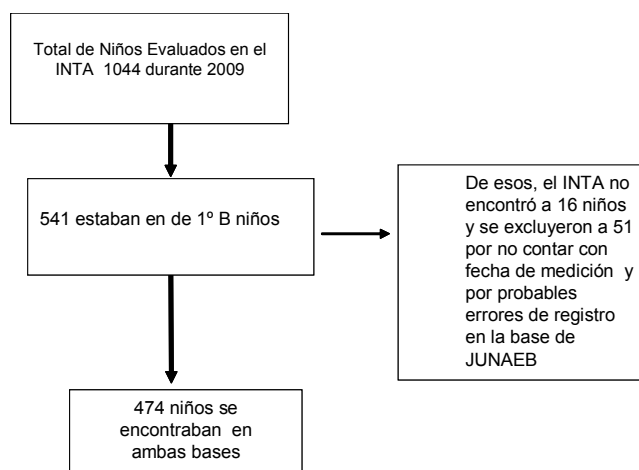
Total de Niños Evaluados en el INTA 1044 durante 2009

541 estaban en de 1º B niños

De esos, el INTA no encontró a 16 niños y se excluyeron a 51 por no contar con fecha de medición y por probables errores de registro en la base de JUNAEB

474 niños se encontraban en ambas bases